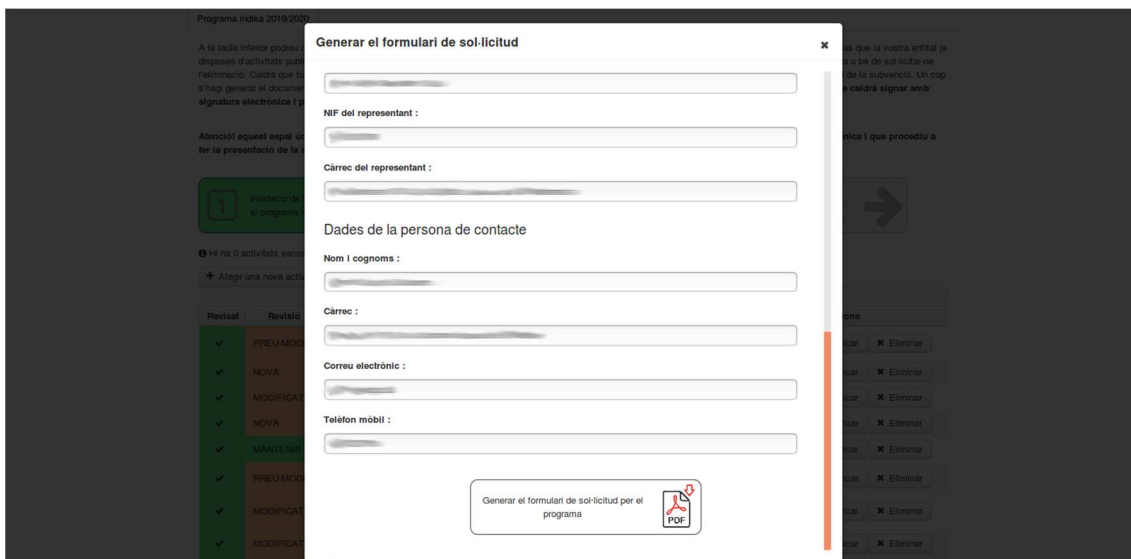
Programa indika 2019/2020

A la taula inferior podreu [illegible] s que la vostra entitat ja disposes d'activitats publi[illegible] s o bé de sol·licitar-ne l'eliminació. Caldrà que t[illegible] de la subvenció. Un cop s'hagi generat el docume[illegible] e caldrà signar amb signatura electrònica i p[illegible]

Atenció! aquest espai u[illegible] nica i que procediu a fer la presentació de la s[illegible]

1 Validació de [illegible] el programa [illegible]

Hi ha 0 activitats sens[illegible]

+ Afegir una nova acti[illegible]

| Revisat | Revisió | | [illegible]ons |
|---|---|---|---|
| ✔ | PREU-MOD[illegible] | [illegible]car | ✖ Eliminar |
| ✔ | NOVA | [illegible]car | ✖ Eliminar |
| ✔ | MODIFICAT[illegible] | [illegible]car | ✖ Eliminar |
| ✔ | NOVA | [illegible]car | ✖ Eliminar |
| ✔ | MANTENIR | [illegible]car | ✖ Eliminar |
| ✔ | PREU-MOD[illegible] | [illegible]car | ✖ Eliminar |
| ✔ | MODIFICAT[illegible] | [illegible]car | ✖ Eliminar |
| ✔ | MODIFICAT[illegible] | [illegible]car | ✖ Eliminar |

Generar el formulari de sol·licitud ✖

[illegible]

NIF del representant :

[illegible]

Càrrec del representant :

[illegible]

Dades de la persona de contacte

Nom i cognoms :

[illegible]

Càrrec :

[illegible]

Correu electrònic :

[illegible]

Telèfon mòbil :

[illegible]

Generar el formulari de sol·licitud per el programa

PDF